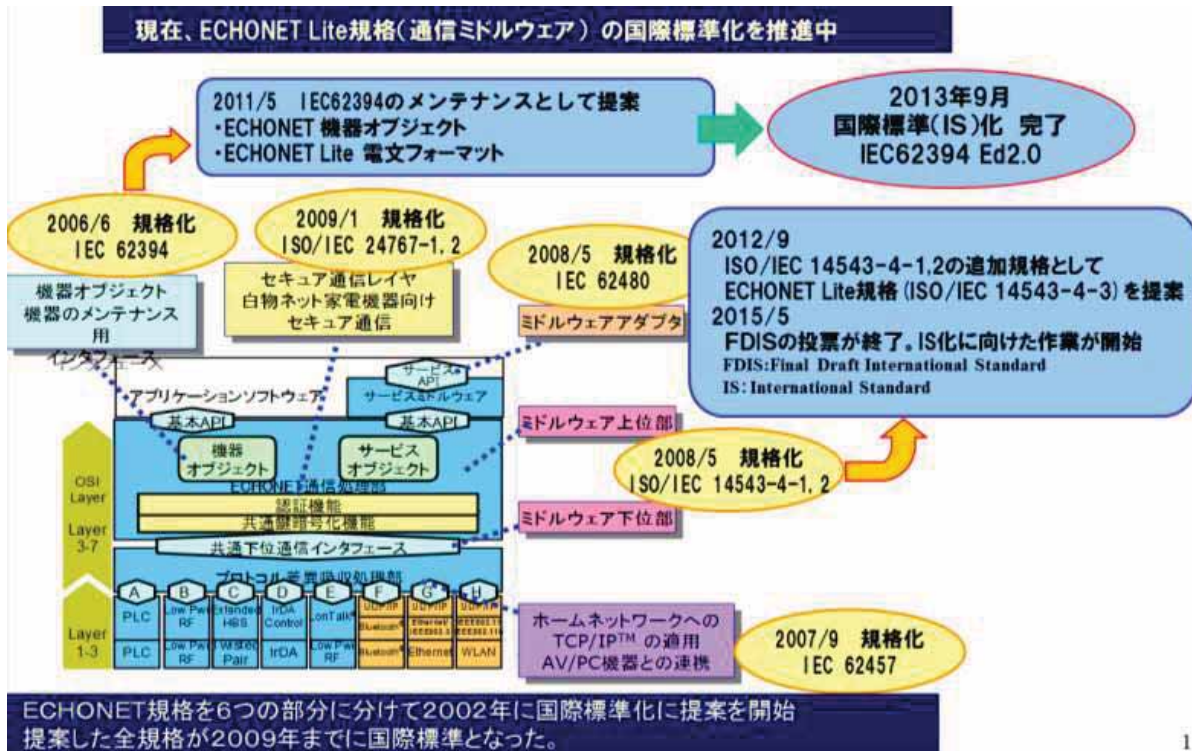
現在、ECHONET Lite規格（通信ミドルウェア）の国際標準化を推進中

2011/5　IEC62394のメンテナンスとして提案
・ECHONET 機器オブジェクト
・ECHONET Lite 電文フォーマット

2013年9月
国際標準(IS)化 完了
IEC62394 Ed2.0

2006/6 規格化
IEC 62394

2009/1 規格化
ISO/IEC 24767-1,2

2008/5 規格化
IEC 62480

2012/9
ISO/IEC 14543-4-1,2の追加規格として
ECHONET Lite規格（ISO/IEC 14543-4-3）を提案
2015/5
FDISの投票が終了。IS化に向けた作業が開始
FDIS:Final Draft International Standard
IS: International Standard

機器オブジェクト
機器のメンテナンス用
インタフェース

セキュア通信レイヤ
白物ネット家電機器向け
セキュア通信

ミドルウェアアダプタ

サービスAPI
サービスミドルウェア
アプリケーションソフトウェア
基本API
基本API
ミドルウェア上位部
機器オブジェクト
サービスオブジェクト
ECHONET通信処理部
認証機能
共通鍵暗号化機能
ミドルウェア下位部
共通下位通信インタフェース
プロトコル差異吸収処理部

2008/5 規格化
ISO/IEC 14543-4-1,2

OSI Layer
Layer 3-7
Layer 1-3

A B C D E F G H
PLC
Low Pwr RF
Extended HBS
IrDA Control
LonTalk
UDP/IP
UDP/IP
UDP/IP
Bluetooth
Ethernet IEEE802.3
IEEE802.11
PLC
Low Pwr RF
Twisted Pair
IrDA
Low Pwr RF
Bluetooth
Ethernet
WLAN

ホームネットワークへの
TCP/IP™ の適用
AV/PC機器との連携

2007/9 規格化
IEC 62457

ECHONET規格を6つの部分に分けて2002年に国際標準化に提案を開始
提案した全規格が2009年までに国際標準となった。

1